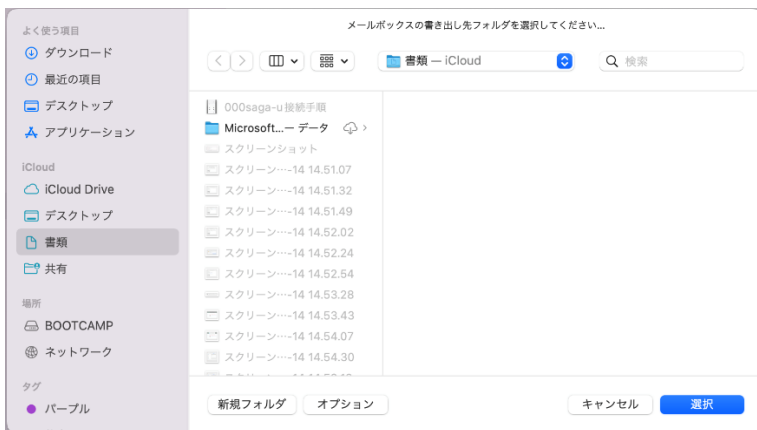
よく使う項目
ダウンロード
最近の項目
デスクトップ
アプリケーション
iCloud
iCloud Drive
デスクトップ
書類
共有
場所
BOOTCAMP
ネットワーク
タグ
パープル

メールボックスの書き出し先フォルダを選択してください...

書類 — iCloud
検索

000saga-u接続手順
Microsoft...ー データ
スクリーンショット
スクリーン…-14 14.51.07
スクリーン…-14 14.51.32
スクリーン…-14 14.51.49
スクリーン…-14 14.52.02
スクリーン…-14 14.52.24
スクリーン…-14 14.52.54
スクリーン…-14 14.53.28
スクリーン…-14 14.53.43
スクリーン…-14 14.54.07
スクリーン…-14 14.54.30
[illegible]

新規フォルダ
オプション
キャンセル
選択